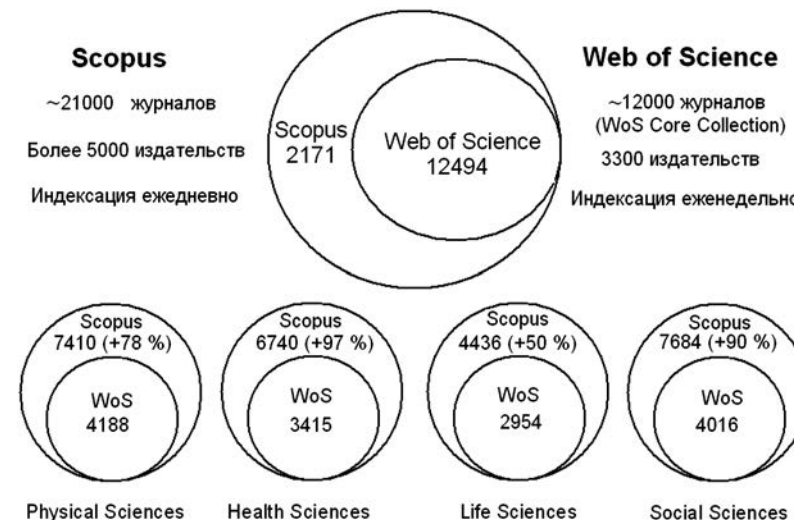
Scopus

~21000 журналов

Более 5000 издательств

Индексация ежедневно

Scopus
2171

Web of Science
12494

Web of Science

~12000 журналов
(WoS Core Collection)

3300 издательств

Индексация еженедельно

Scopus
7410 (+78 %)

WoS
4188

Physical Sciences

Scopus
6740 (+97 %)

WoS
3415

Health Sciences

Scopus
4436 (+50 %)

WoS
2954

Life Sciences

Scopus
7684 (+90 %)

WoS
4016

Social Sciences